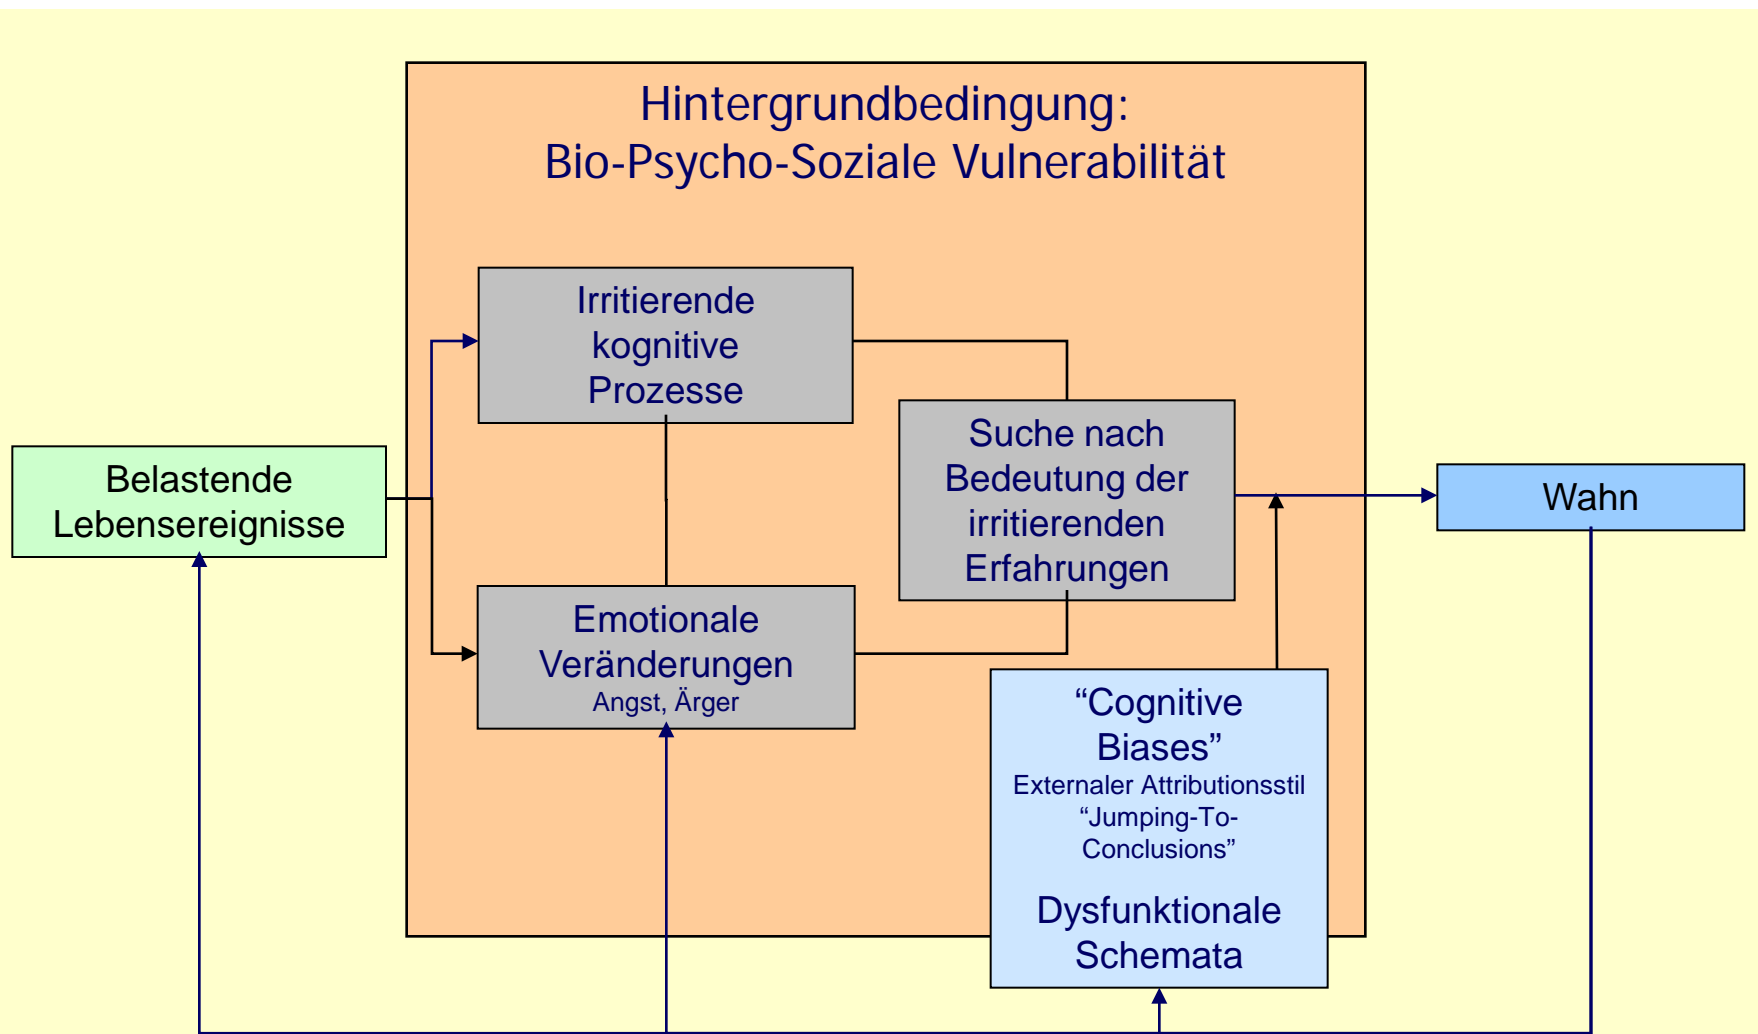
Hintergrundbedingung:
Bio-Psycho-Soziale Vulnerabilität

Belastende Lebensereignisse

Irritierende kognitive Prozesse

Emotionale Veränderungen
Angst, Ärger

Suche nach Bedeutung der irritierenden Erfahrungen

Wahn

“Cognitive Biases”
Externaler Attributionsstil
“Jumping-To-Conclusions”

Dysfunktionale Schemata